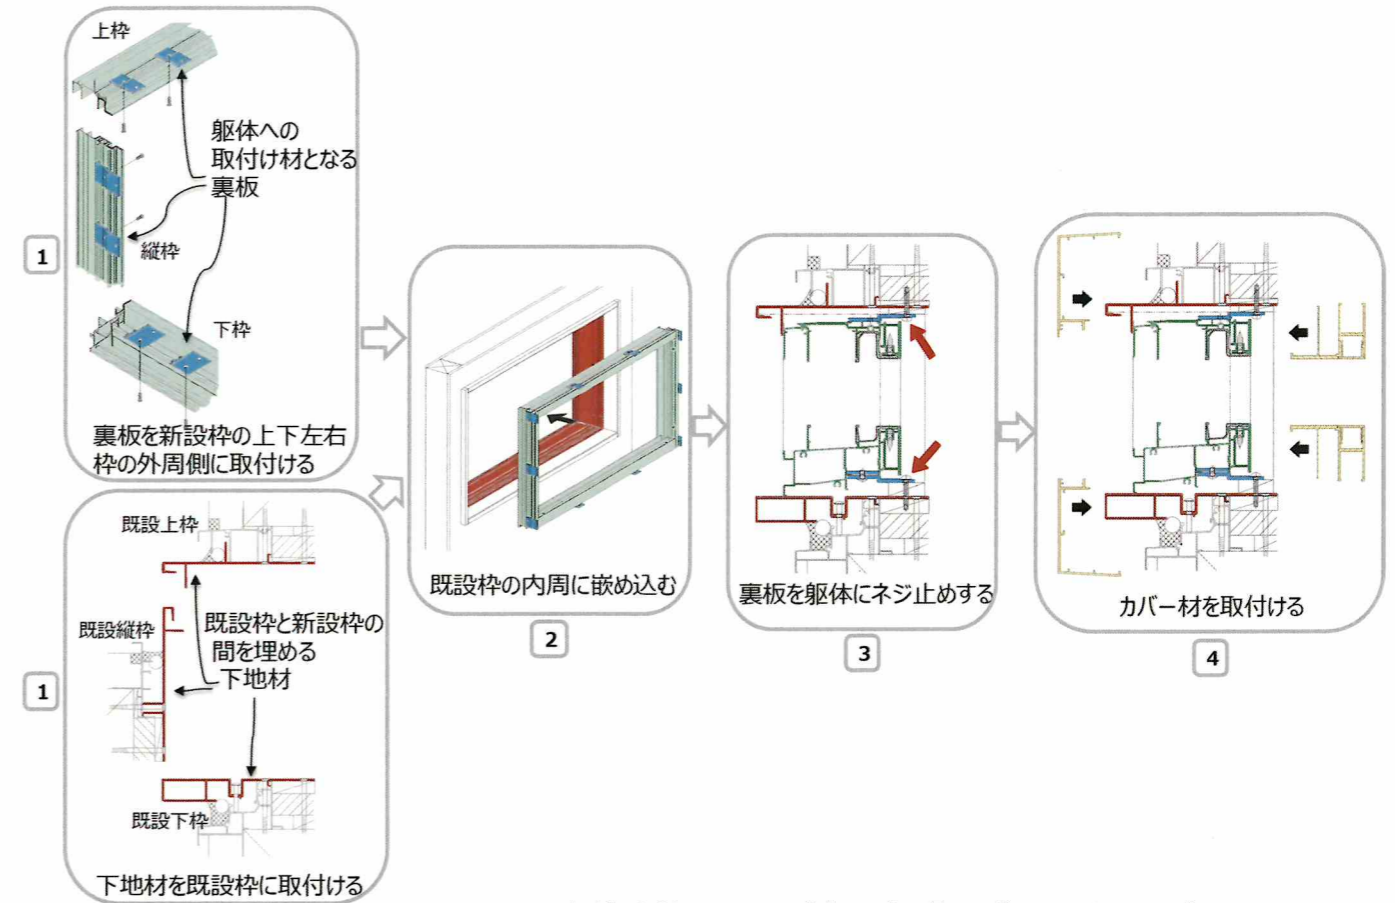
1

上枠

躯体への
取付け材となる
裏板

縦枠

下枠

裏板を新設枠の上下左右
枠の外周側に取付ける

1

既設上枠

既設縦枠

既設枠と新設枠の
間を埋める
下地材

既設下枠

下地材を既設枠に取付ける

既設枠の内周に嵌め込む

2

裏板を躯体にネジ止めする

3

カバー材を取付ける

4